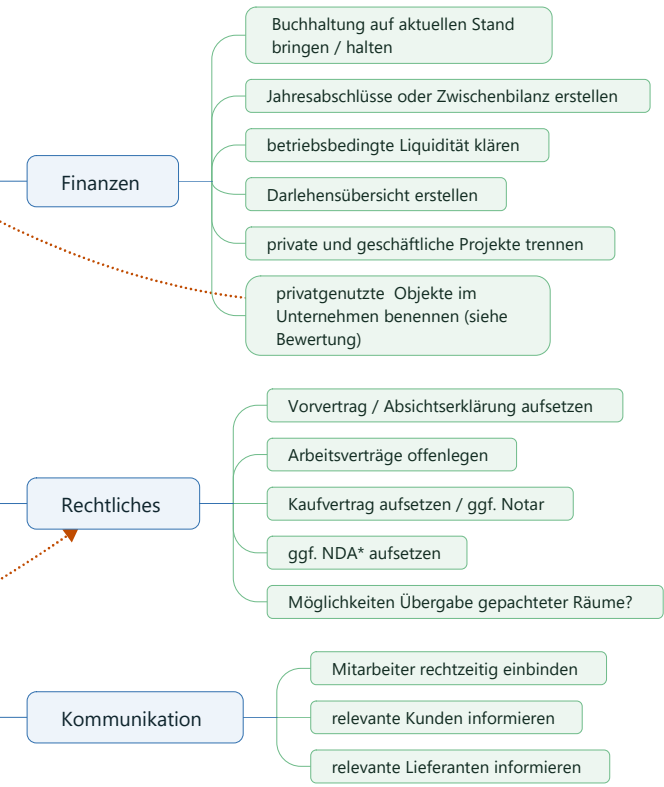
Finanzen

Buchhaltung auf aktuellen Stand bringen / halten

Jahresabschlüsse oder Zwischenbilanz erstellen

betriebsbedingte Liquidität klären

Darlehensübersicht erstellen

private und geschäftliche Projekte trennen

privatgenutzte Objekte im Unternehmen benennen (siehe Bewertung)

Rechtliches

Vorvertrag / Absichtserklärung aufsetzen

Arbeitsverträge offenlegen

Kaufvertrag aufsetzen / ggf. Notar

ggf. NDA* aufsetzen

Möglichkeiten Übergabe gepachteter Räume?

Kommunikation

Mitarbeiter rechtzeitig einbinden

relevante Kunden informieren

relevante Lieferanten informieren